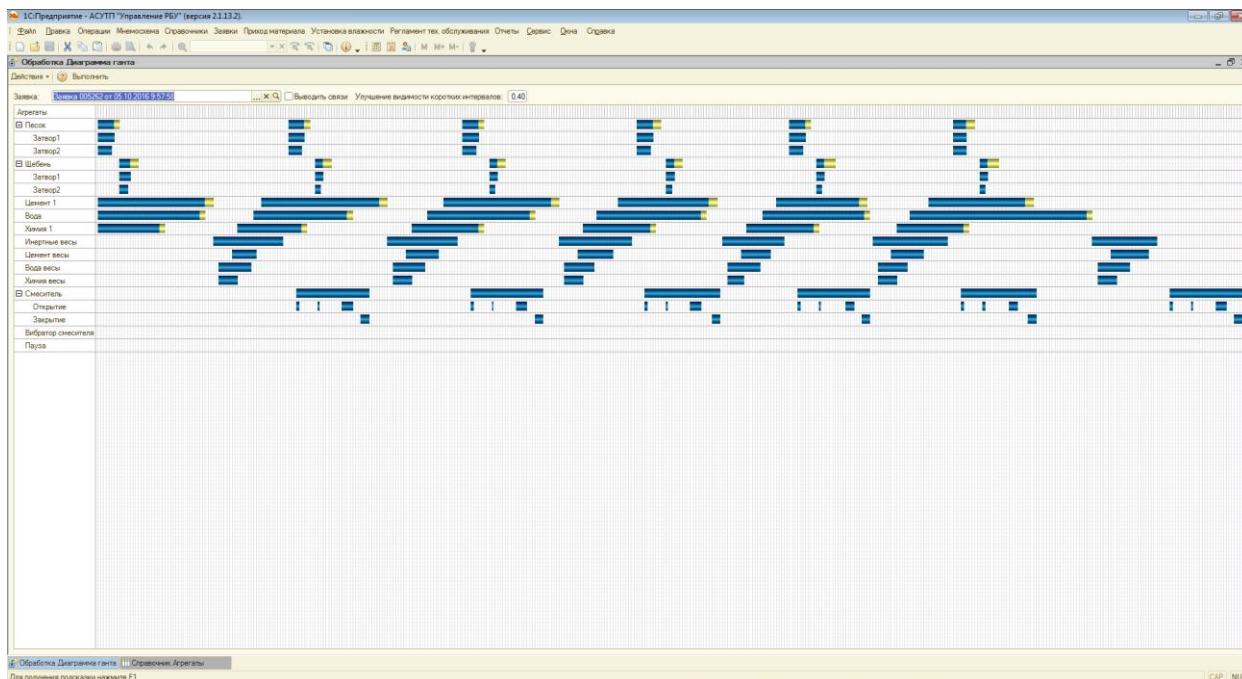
1С:Предприятие - АСУТП "Управление РБУ" (версия 2.1.13.2).

Файл Правка Операции Мнемосхема Справочники Заявки Приход материала Установка влажности Регламент тех. обслуживания Отчеты Сервис Окна Справка

M M+ M-

Обработка Диаграмма ганта

Действия Выполнить

Заявка: Заявка 005252 от 05.10.2016 9:57:53 Выводить связи Улучшение видимости коротких интервалов: 0.40

Агрегаты
Песок
Затвор1
Затвор2
Щебень
Затвор1
Затвор2
Цемент 1
Вода
Химия 1
Инертные весы
Цемент весы
Вода весы
Химия весы
Смеситель
Открытие
Закрытие
Вибратор смесителя
Пауза

Обработка Диаграмма ганта Справочник Агрегаты

Для получения подсказки нажмите F1

CAP NUM